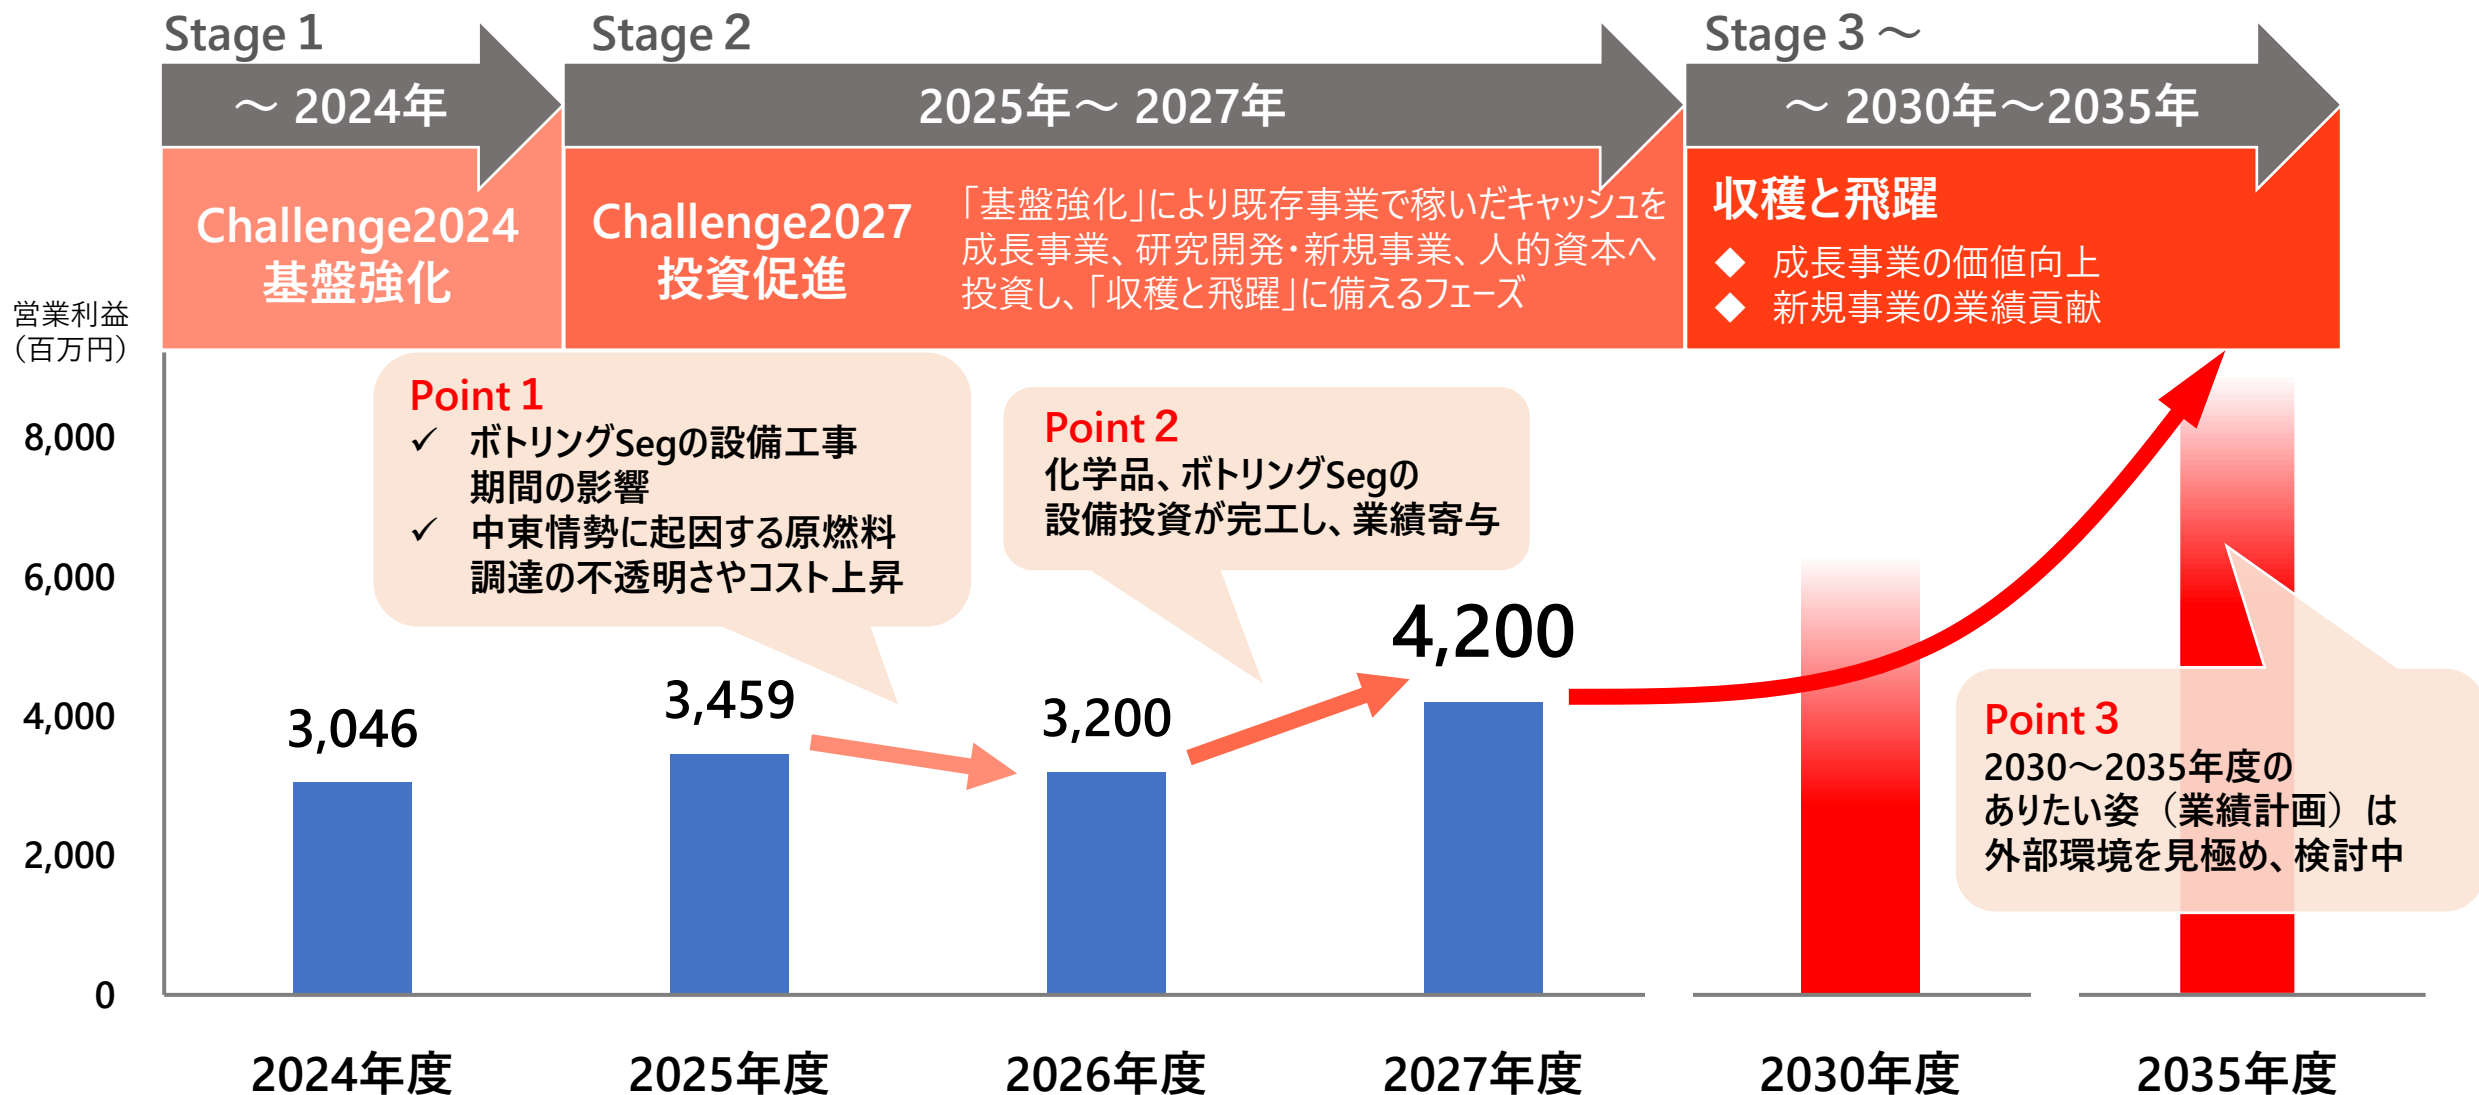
Stage 1
～ 2024年
Challenge2024
基盤強化

Stage 2
2025年～ 2027年
Challenge2027
投資促進
「基盤強化」により既存事業で稼いだキャッシュを成長事業、研究開発・新規事業、人的資本へ投資し、「収穫と飛躍」に備えるフェーズ

Stage 3 ～
～ 2030年～2035年
収穫と飛躍
◆ 成長事業の価値向上
◆ 新規事業の業績貢献

営業利益
（百万円）

8,000
6,000
4,000
2,000
0

Point 1
✓ ボトリングSegの設備工事期間の影響
✓ 中東情勢に起因する原燃料調達の不透明さやコスト上昇

Point 2
化学品、ボトリングSegの設備投資が完工し、業績寄与

Point 3
2030～2035年度のありたい姿（業績計画）は外部環境を見極め、検討中

3,046
3,459
3,200
4,200

2024年度
2025年度
2026年度
2027年度
2030年度
2035年度